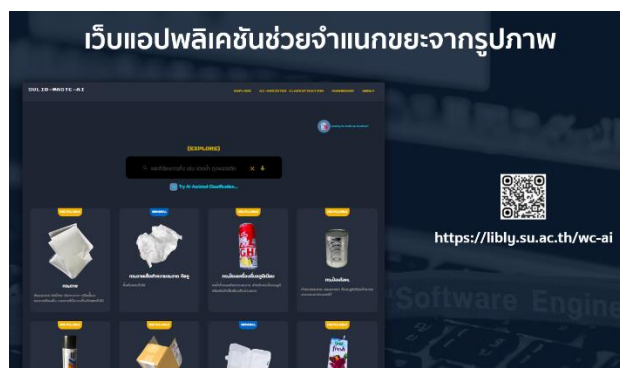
เว็บแอปพลิเคชันช่วยจำแนกขยะจากรูปภาพ

SOLID-WASTE-AI

EXPLORE AI-ASSISTED CLASSIFICATION DASHBOARD ABOUT

(EXPLORE)

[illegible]

Try AI Assisted Classification...

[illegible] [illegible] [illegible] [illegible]

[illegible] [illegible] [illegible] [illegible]

https://libly.su.ac.th/wc-ai

Software Engine